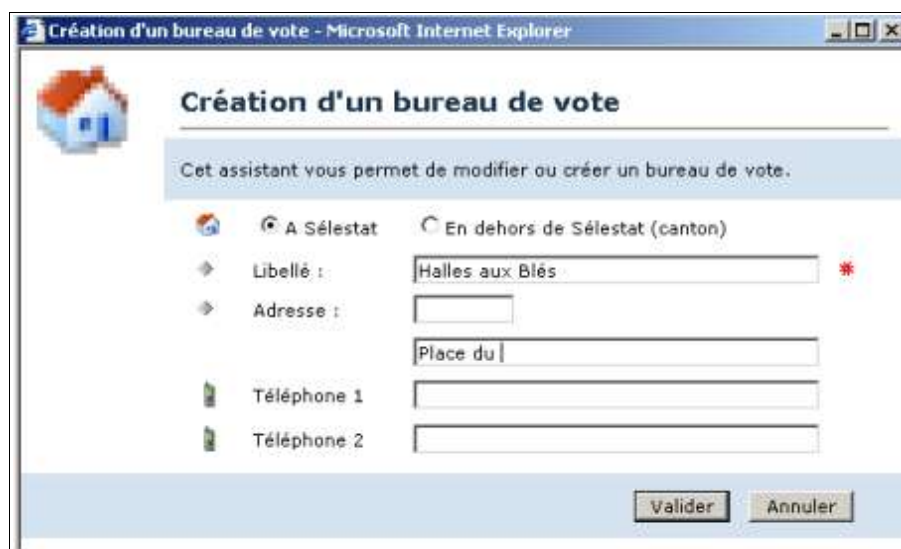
Création d'un bureau de vote - Microsoft Internet Explorer

Création d'un bureau de vote

Cet assistant vous permet de modifier ou créer un bureau de vote.

A Sélestat

En dehors de Sélestat (canton)

Libellé :

Halles aux Blés

*

Adresse :

Place du

Téléphone 1

Téléphone 2

Valider

Annuler